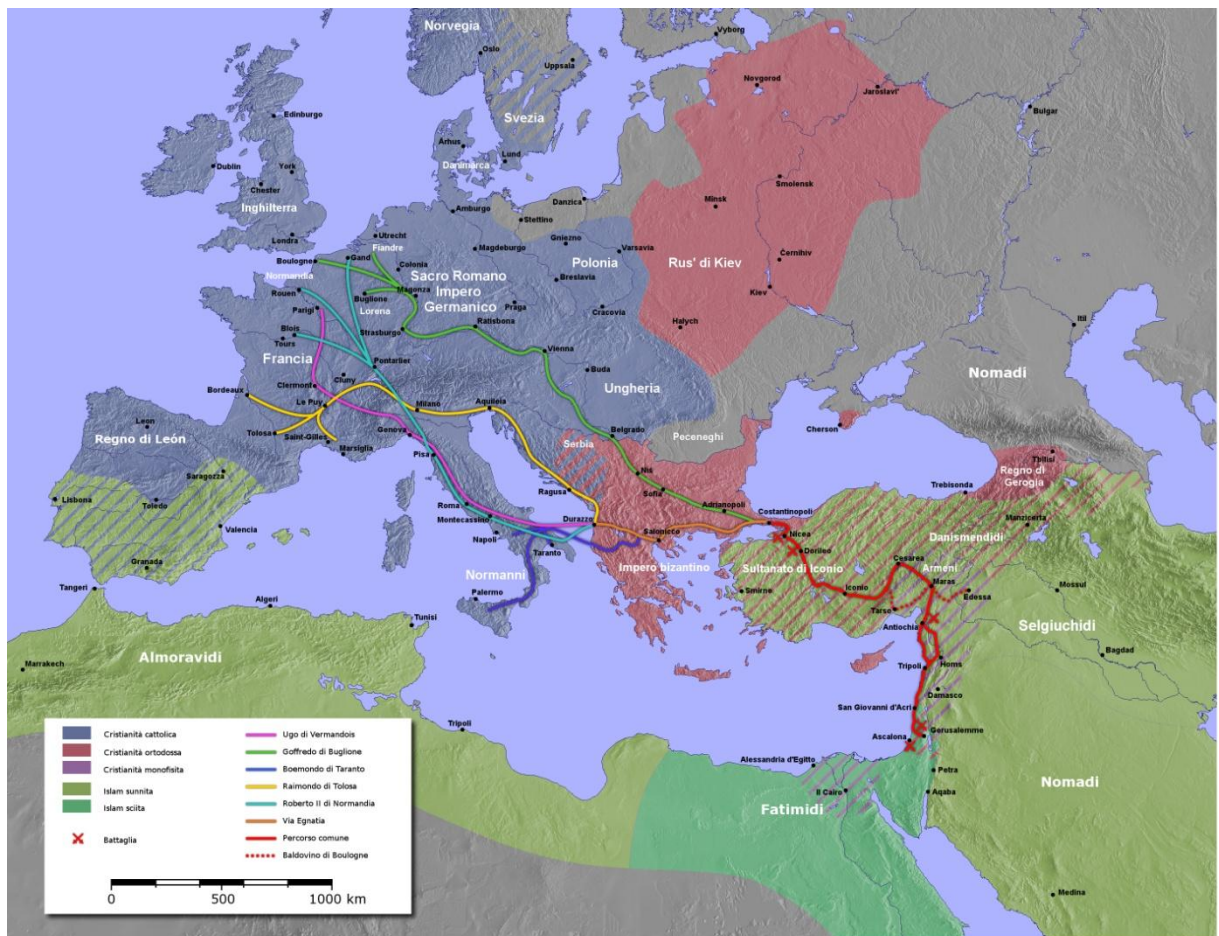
Norvegia
Oslo
Uppsala
Vyborg
Svezia
Novgorod
Jaroslavl'
Bulgar
Edinburgo
Århus
Danimarca
Lund
Dublin
York
Chester
Inghilterra
Amburgo
Danzica
Stettino
Minsk
Smolensk
Londra
Utrecht
Fiandre
Gniezno
Varsavia
Magdeburgo
Boulogne
Gand
Colonia
Polonia
Rus' di Kiev
Černihiv
Normandia
Sacro Romano Impero Germanico
Magonza
Breslavia
Rouen
Buglione
Lorena
Praga
Kiev
Parigi
Strasburgo
Cracovia
Ratisbona
Halych
Blois
Tours
Francia
Pontarlier
Vienna
Buda
Itil
Clermont
Cluny
Ungheria
Nomadi
Bordeaux
Le Puy
Milano
Aquileia
León
Regno di León
Tolosa
Saint-Gilles
Genova
Marsiglia
Belgrado
Peceneghi
Cherson
Serbia
Pisa
Saragozza
Niš
Tbilisi
Regno di Georgia
Lisbona
Toledo
Ragusa
Sofia
Adrianopoli
Trebisonda
Valencia
Roma
Montecassino
Durazzo
Costantinopoli
Manzicerta
Napoli
Salonicco
Nicea
Dorileo
Danismendidi
Granada
Taranto
Cesarea
Armeni
Normanni
Impero bizantino
Sultanato di Iconio
Tangeri
Algeri
Tunisi
Iconio
Maras
Mossul
Palermo
Smirne
Tarso
Edessa
Antiochia
Selgiuchidi
Marrakech
Almoravidi
Tripoli
Homs
Bagdad
Damasco
San Giovanni d'Acri
Tripoli
Ascalona
Gerusalemme
Alessandria d'Egitto
Petra
Nomadi
Il Cairo
Aqaba
Fatimidi
Medina
Cristianità cattolica
Cristianità ortodossa
Cristianità monofisita
Islam sunnita
Islam sciita
Battaglia
Ugo di Vermandois
Goffredo di Buglione
Boemondo di Taranto
Raimondo di Tolosa
Roberto II di Normandia
Via Egnatia
Percorso comune
Baldovino di Boulogne
0 500 1000 km